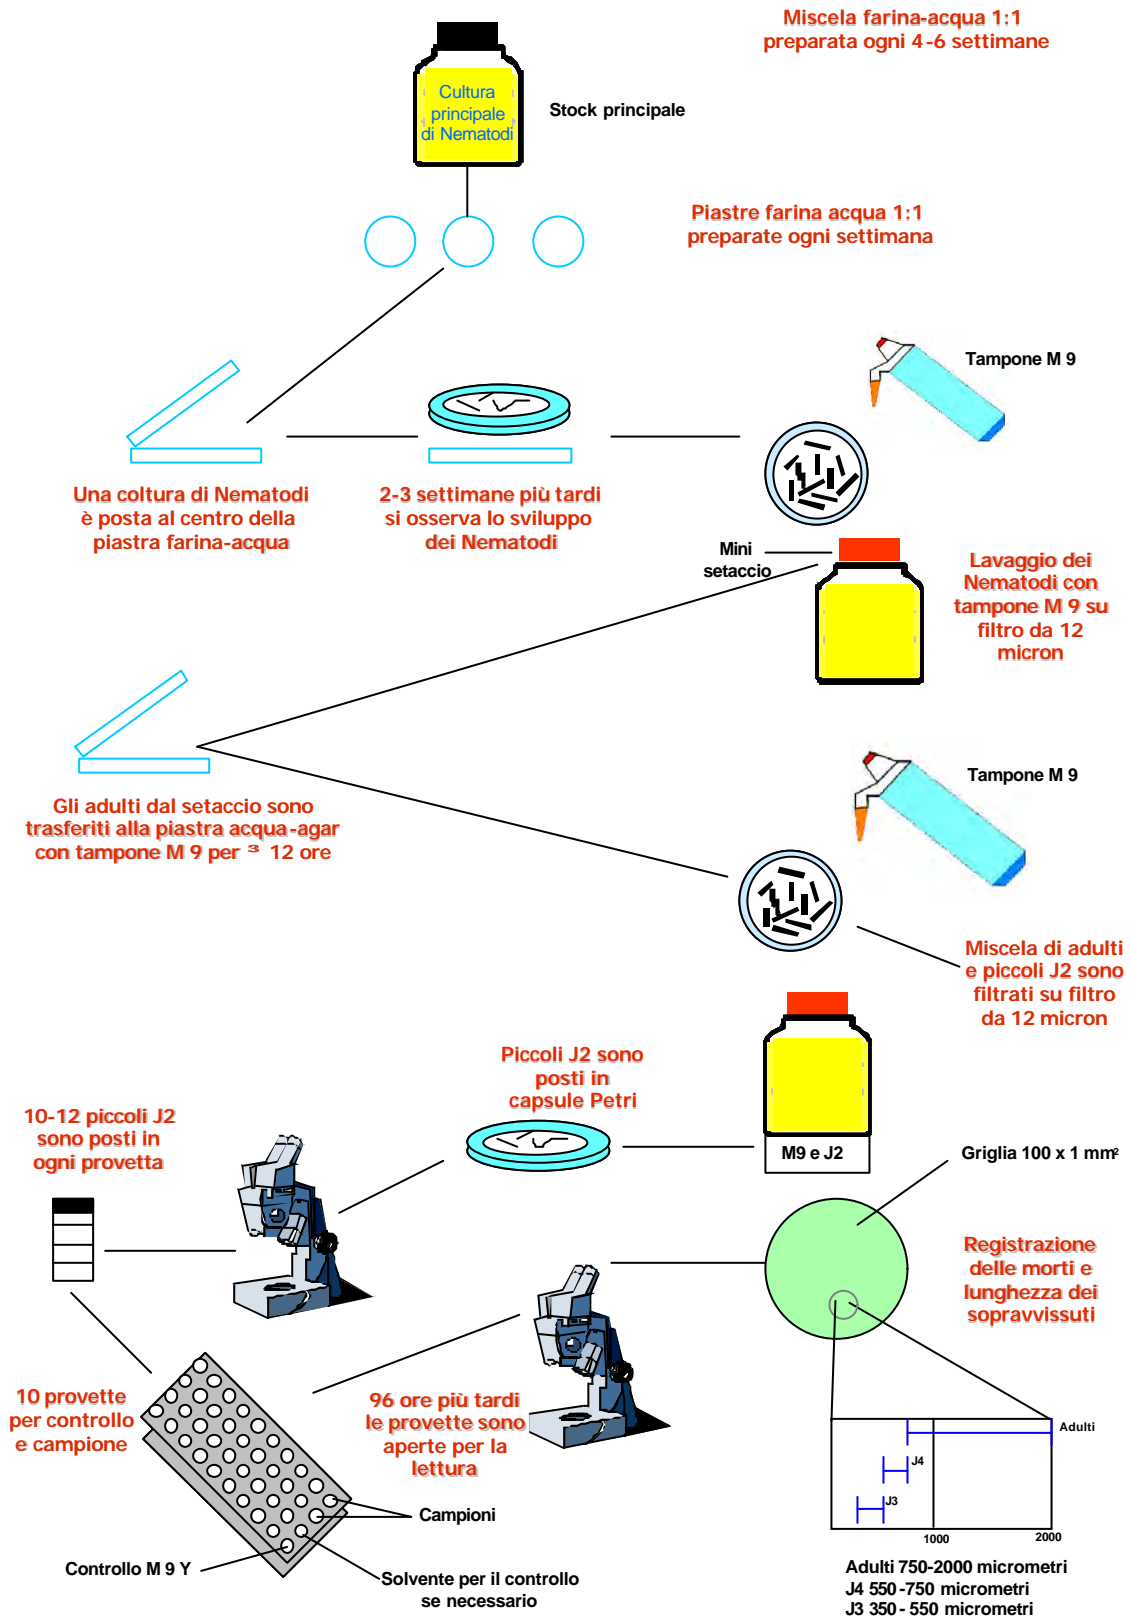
Miscela farina-acqua 1:1
preparata ogni 4-6 settimane

Cultura principale di Nematodi

Stock principale

Piastre farina acqua 1:1
preparate ogni settimana

Tampone M 9

Una coltura di Nematodi è posta al centro della piastra farina-acqua

2-3 settimane più tardi si osserva lo sviluppo dei Nematodi

Mini setaccio

Lavaggio dei Nematodi con tampone M 9 su filtro da 12 micron

Tampone M 9

Gli adulti dal setaccio sono trasferiti alla piastra acqua-agar con tampone M 9 per ³ 12 ore

Miscela di adulti e piccoli J2 sono filtrati su filtro da 12 micron

Piccoli J2 sono posti in capsule Petri

10-12 piccoli J2 sono posti in ogni provetta

M9 e J2

Griglia 100 x 1 mm²

Registrazione delle morti e lunghezza dei sopravvissuti

10 provette per controllo e campione

96 ore più tardi le provette sono aperte per la lettura

Adulti
J4
J3
1000
2000

Campioni

Controllo M 9 Y

Solvente per il controllo se necessario

Adulti 750-2000 micrometri
J4 550-750 micrometri
J3 350-550 micrometri